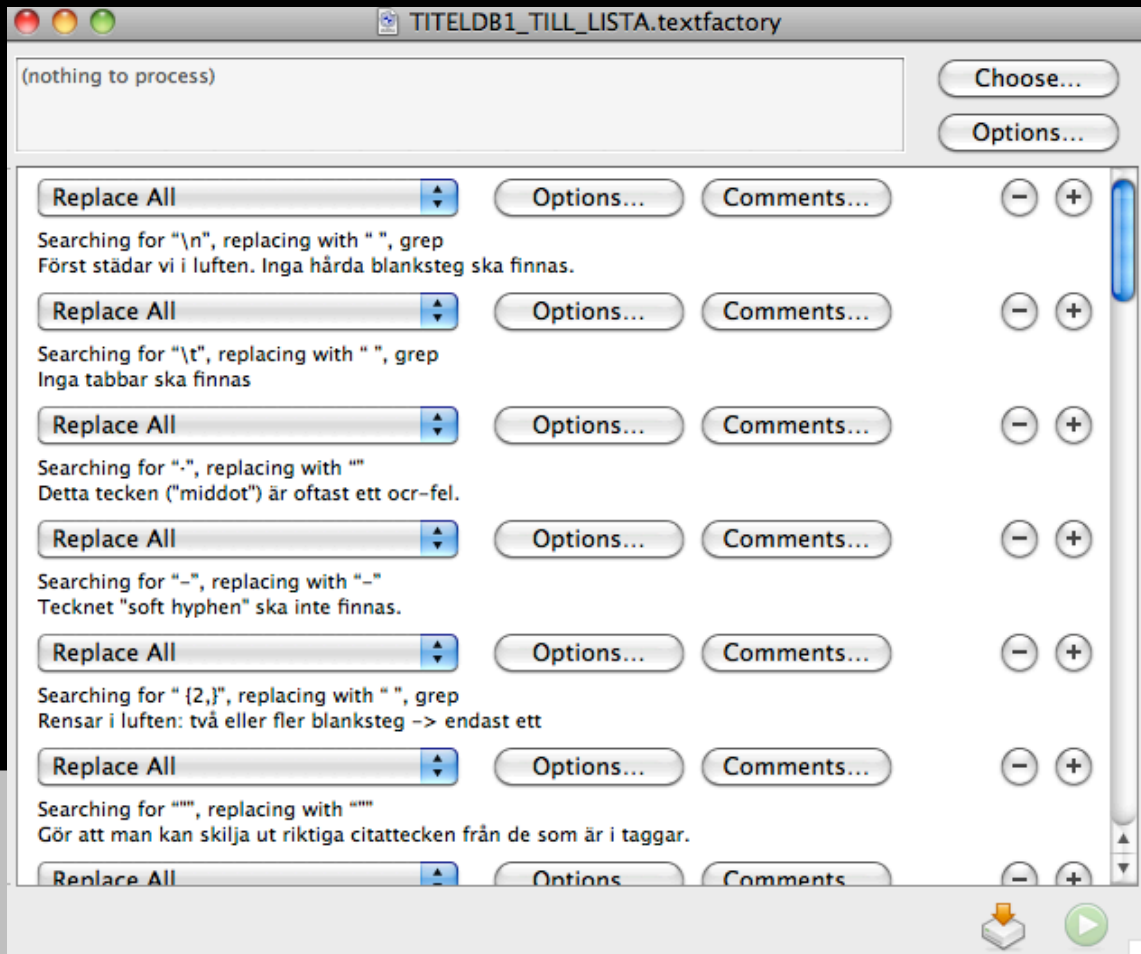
TITELDB1_TILL_LISTA.textfactory

(nothing to process)

Choose...

Options...

Replace All
Options...
Comments...
Searching for "\n", replacing with " ", grep
Först städar vi i luften. Inga hårda blanksteg ska finnas.

Replace All
Options...
Comments...
Searching for "\t", replacing with " ", grep
Inga tabbar ska finnas

Replace All
Options...
Comments...
Searching for "·", replacing with ""
Detta tecken ("middot") är oftast ett ocr-fel.

Replace All
Options...
Comments...
Searching for "-", replacing with "-"
Tecknet "soft hyphen" ska inte finnas.

Replace All
Options...
Comments...
Searching for " {2,}", replacing with " ", grep
Rensar i luften: två eller fler blanksteg -> endast ett

Replace All
Options...
Comments...
Searching for """, replacing with """
Gör att man kan skilja ut riktiga citattecken från de som är i taggar.

Replace All
Options
Comments